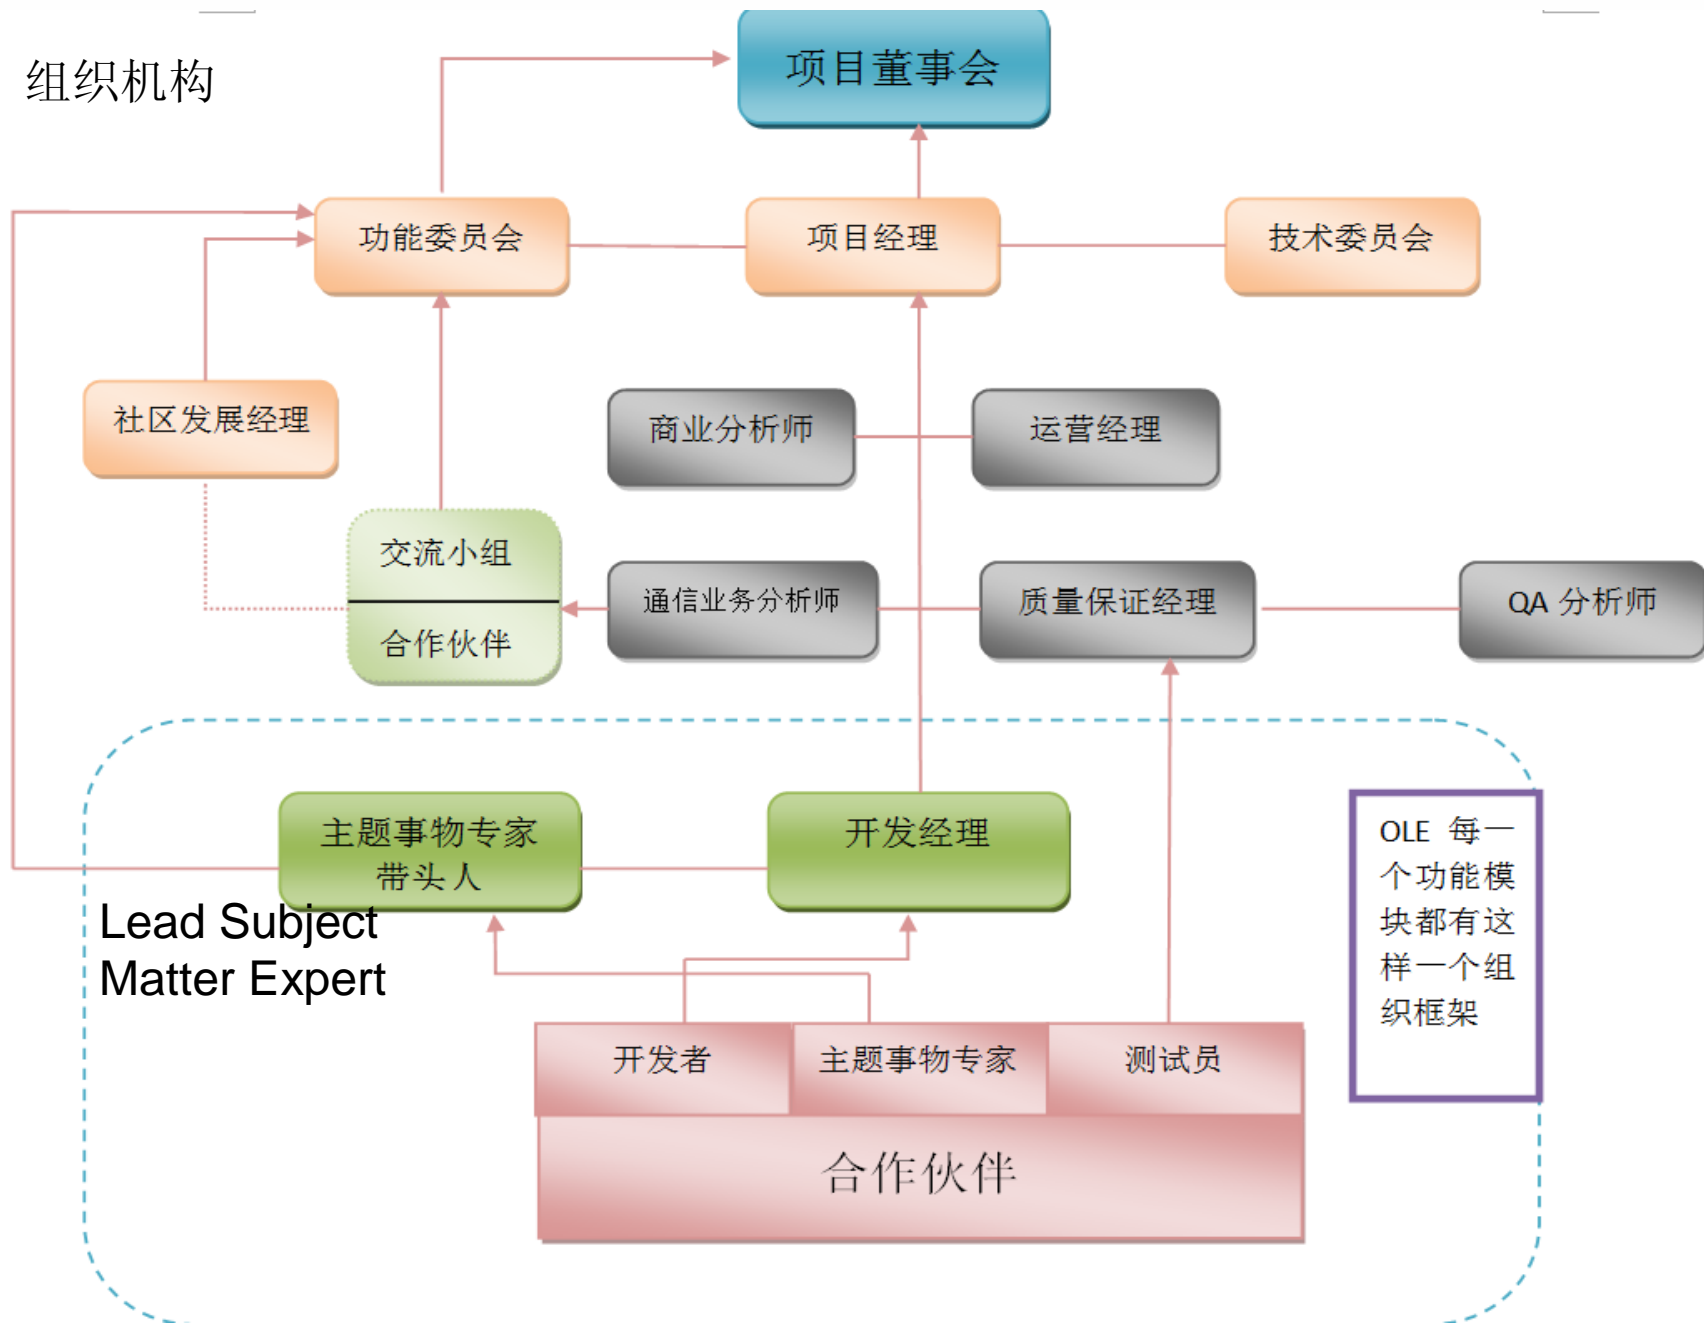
组织机构

项目董事会

功能委员会

项目经理

技术委员会

社区发展经理

商业分析师

运营经理

交流小组

合作伙伴

通信业务分析师

质量保证经理

QA 分析师

主题事物专家带头人

开发经理

OLE 每一个功能模块都有这样一个组织框架

Lead Subject Matter Expert

开发者

主题事物专家

测试员

合作伙伴